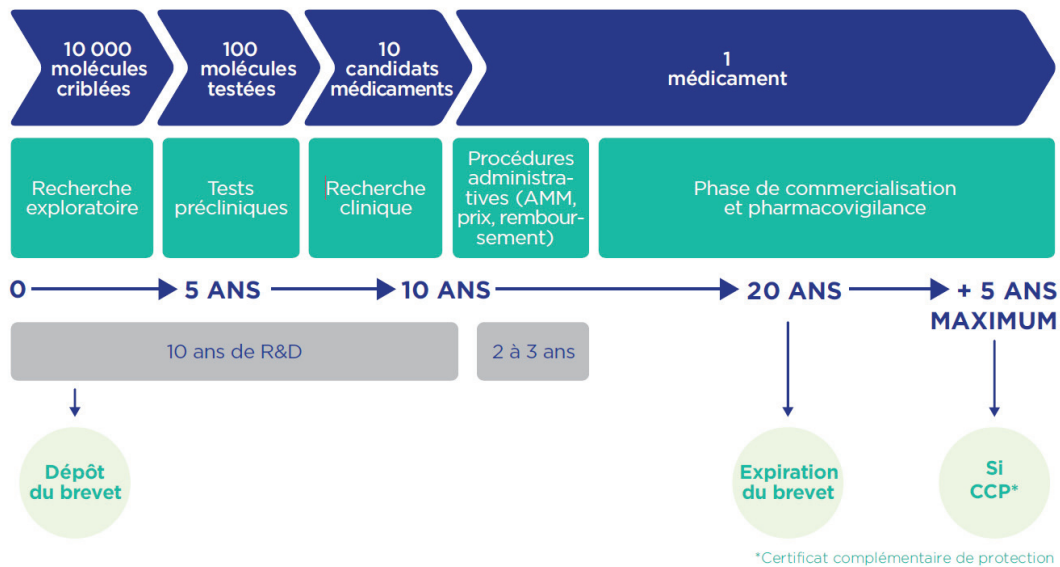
10 000 molécules criblées

100 molécules testées

10 candidats médicaments

1 médicament

Recherche exploratoire

Tests précliniques

Recherche clinique

Procédures administratives (AMM, prix, remboursement)

Phase de commercialisation et pharmacovigilance

0

5 ANS

10 ANS

20 ANS

+ 5 ANS MAXIMUM

10 ans de R&D

2 à 3 ans

Dépôt du brevet

Expiration du brevet

Si CCP*

*Certificat complémentaire de protection